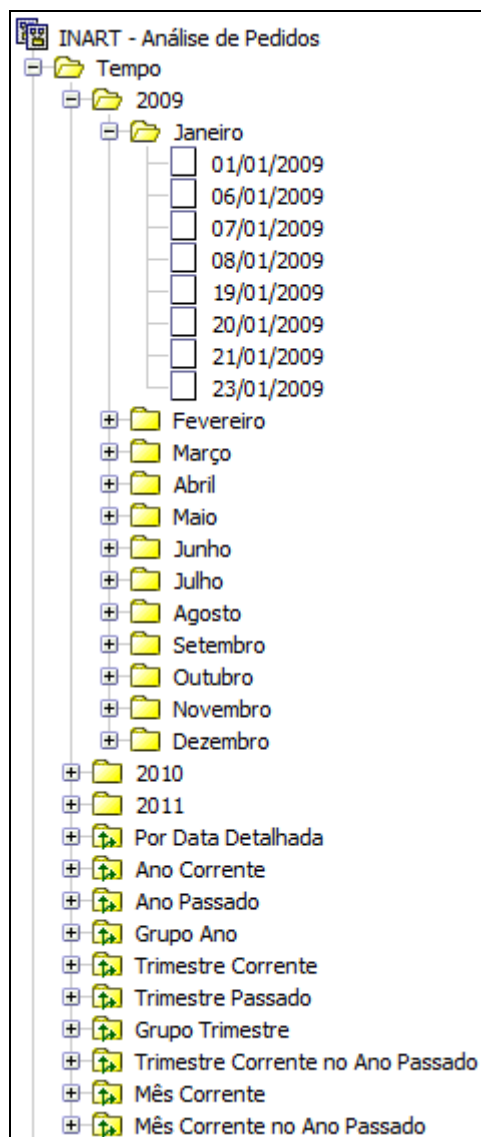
INART - Análise de Pedidos
Tempo
2009
Janeiro
01/01/2009
06/01/2009
07/01/2009
08/01/2009
19/01/2009
20/01/2009
21/01/2009
23/01/2009
Fevereiro
Março
Abril
Maio
Junho
Julho
Agosto
Setembro
Outubro
Novembro
Dezembro
2010
2011
Por Data Detalhada
Ano Corrente
Ano Passado
Grupo Ano
Trimestre Corrente
Trimestre Passado
Grupo Trimestre
Trimestre Corrente no Ano Passado
Mês Corrente
Mês Corrente no Ano Passado